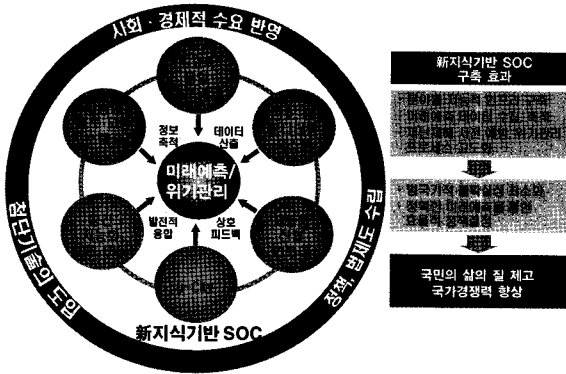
사회 · 경제적 수요 반영

첨단기술의 도입

정책, 법제도 수립

新지식기반 SOC

정보 축적

데이터 산출

미래예측/ 위기관리

발전적 융합

상호 피드백

新지식기반 SOC 구축 효과

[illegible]

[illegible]

국민의 삶의 질 제고
국가경쟁력 향상